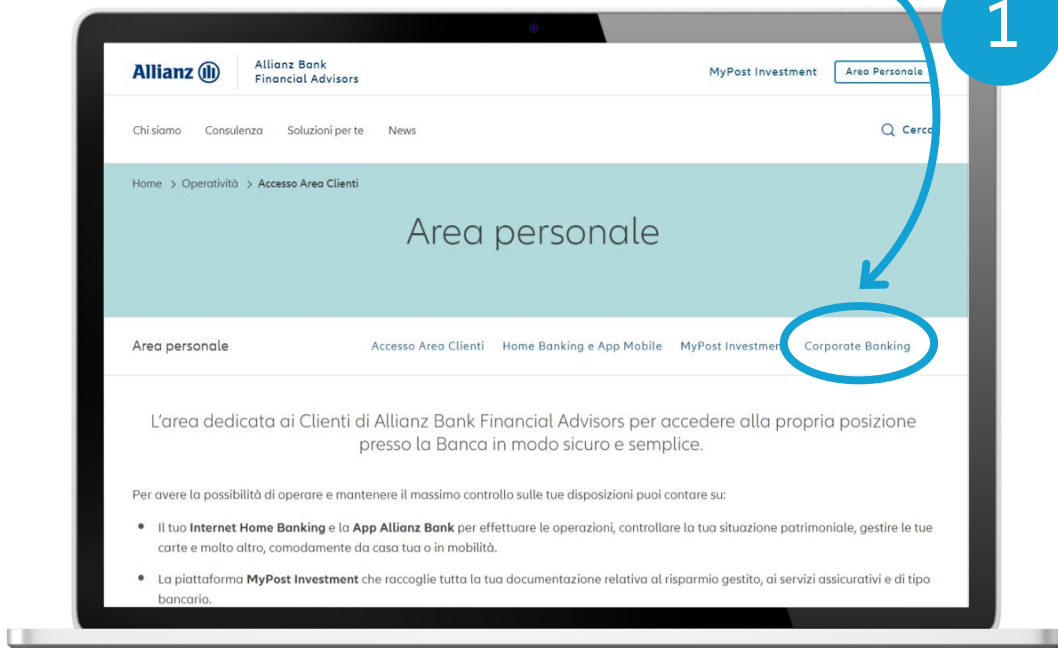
1

Allianz

Allianz Bank Financial Advisors

MyPost Investment

Area Personale

Chi siamo Consulenza Soluzioni per te News

Cerca

Home > Operatività > Accesso Area Clienti

Area personale

Area personale

Accesso Area Clienti Home Banking e App Mobile MyPost Investmen Corporate Banking

L'area dedicata ai Clienti di Allianz Bank Financial Advisors per accedere alla propria posizione presso la Banca in modo sicuro e semplice.

Per avere la possibilità di operare e mantenere il massimo controllo sulle tue disposizioni puoi contare su:

- Il tuo **Internet Home Banking** e la **App Allianz Bank** per effettuare le operazioni, controllare la tua situazione patrimoniale, gestire le tue carte e molto altro, comodamente da casa tua o in mobilità.
- La piattaforma **MyPost Investment** che raccoglie tutta la tua documentazione relativa al risparmio gestito, ai servizi assicurativi e di tipo bancario.